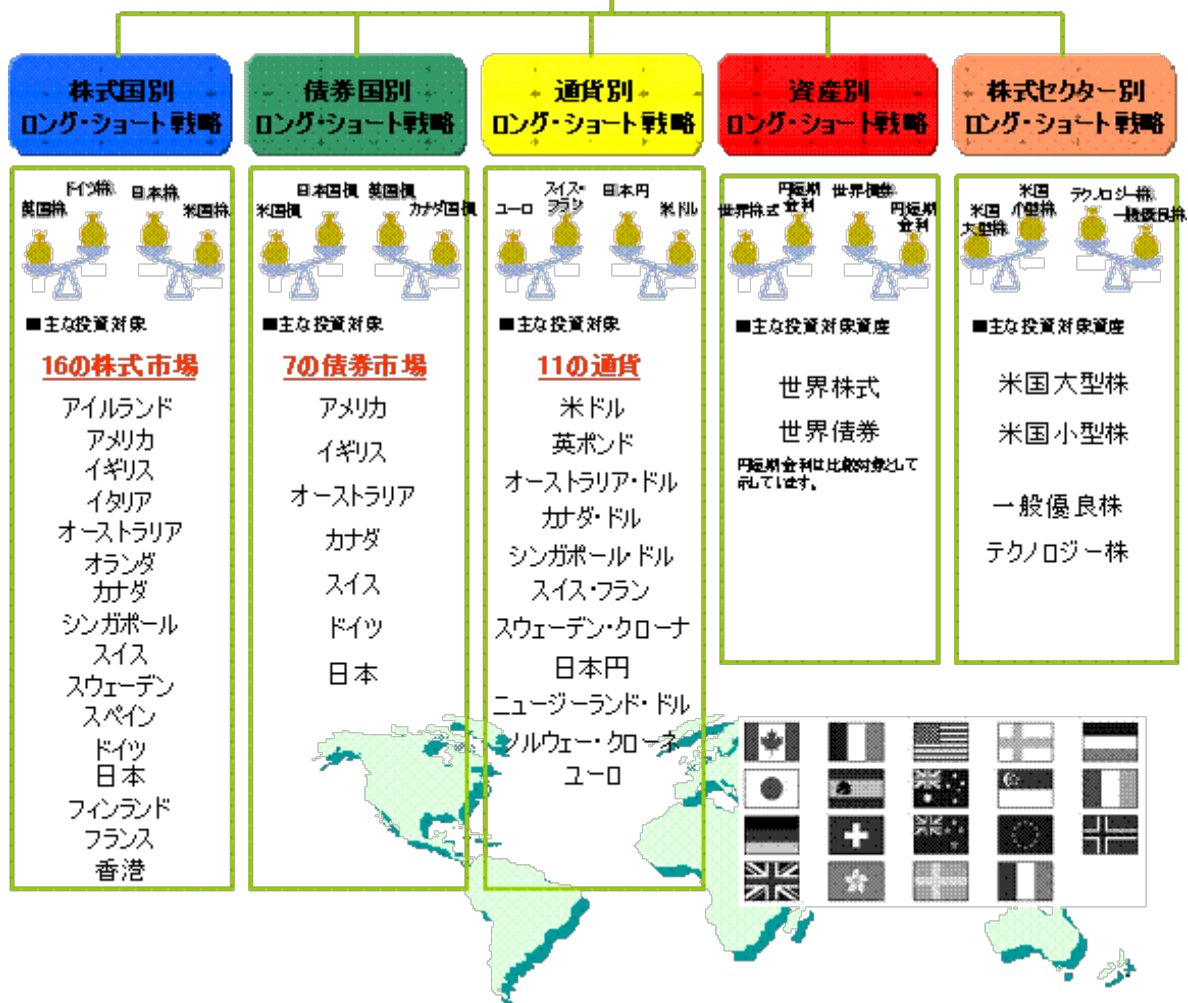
株式国別
ロング・ショート戦略

ドイツ株
英国株
日本株
米国株

■主な投資対象

16の株式市場

アイルランド
アメリカ
イギリス
イタリア
オーストラリア
オランダ
カナダ
シンガポール
スイス
スウェーデン
スペイン
ドイツ
日本
フィンランド
フランス
香港

債券国別
ロング・ショート戦略

日本国債
英国債
米国債
カナダ国債

■主な投資対象

7の債券市場

アメリカ
イギリス
オーストラリア
カナダ
スイス
ドイツ
日本

通貨別
ロング・ショート戦略

スイス・フラン
日本円
ユーロ
米ドル

■主な投資対象

11の通貨

米ドル
英ポンド
オーストラリア・ドル
カナダ・ドル
シンガポール・ドル
スイス・フラン
スウェーデン・クローナ
日本円
ニュージーランド・ドル
ノルウェー・クローネ
ユーロ

資産別
ロング・ショート戦略

円短期金利
世界債券
世界株式
円短期金利

■主な投資対象資産

世界株式
世界債券

円短期金利は比較対象として示しています。

株式セクター別
ロング・ショート戦略

米国小型株
テクノロジー株
米国大型株
一般優良株

■主な投資対象資産

米国大型株
米国小型株
一般優良株
テクノロジー株